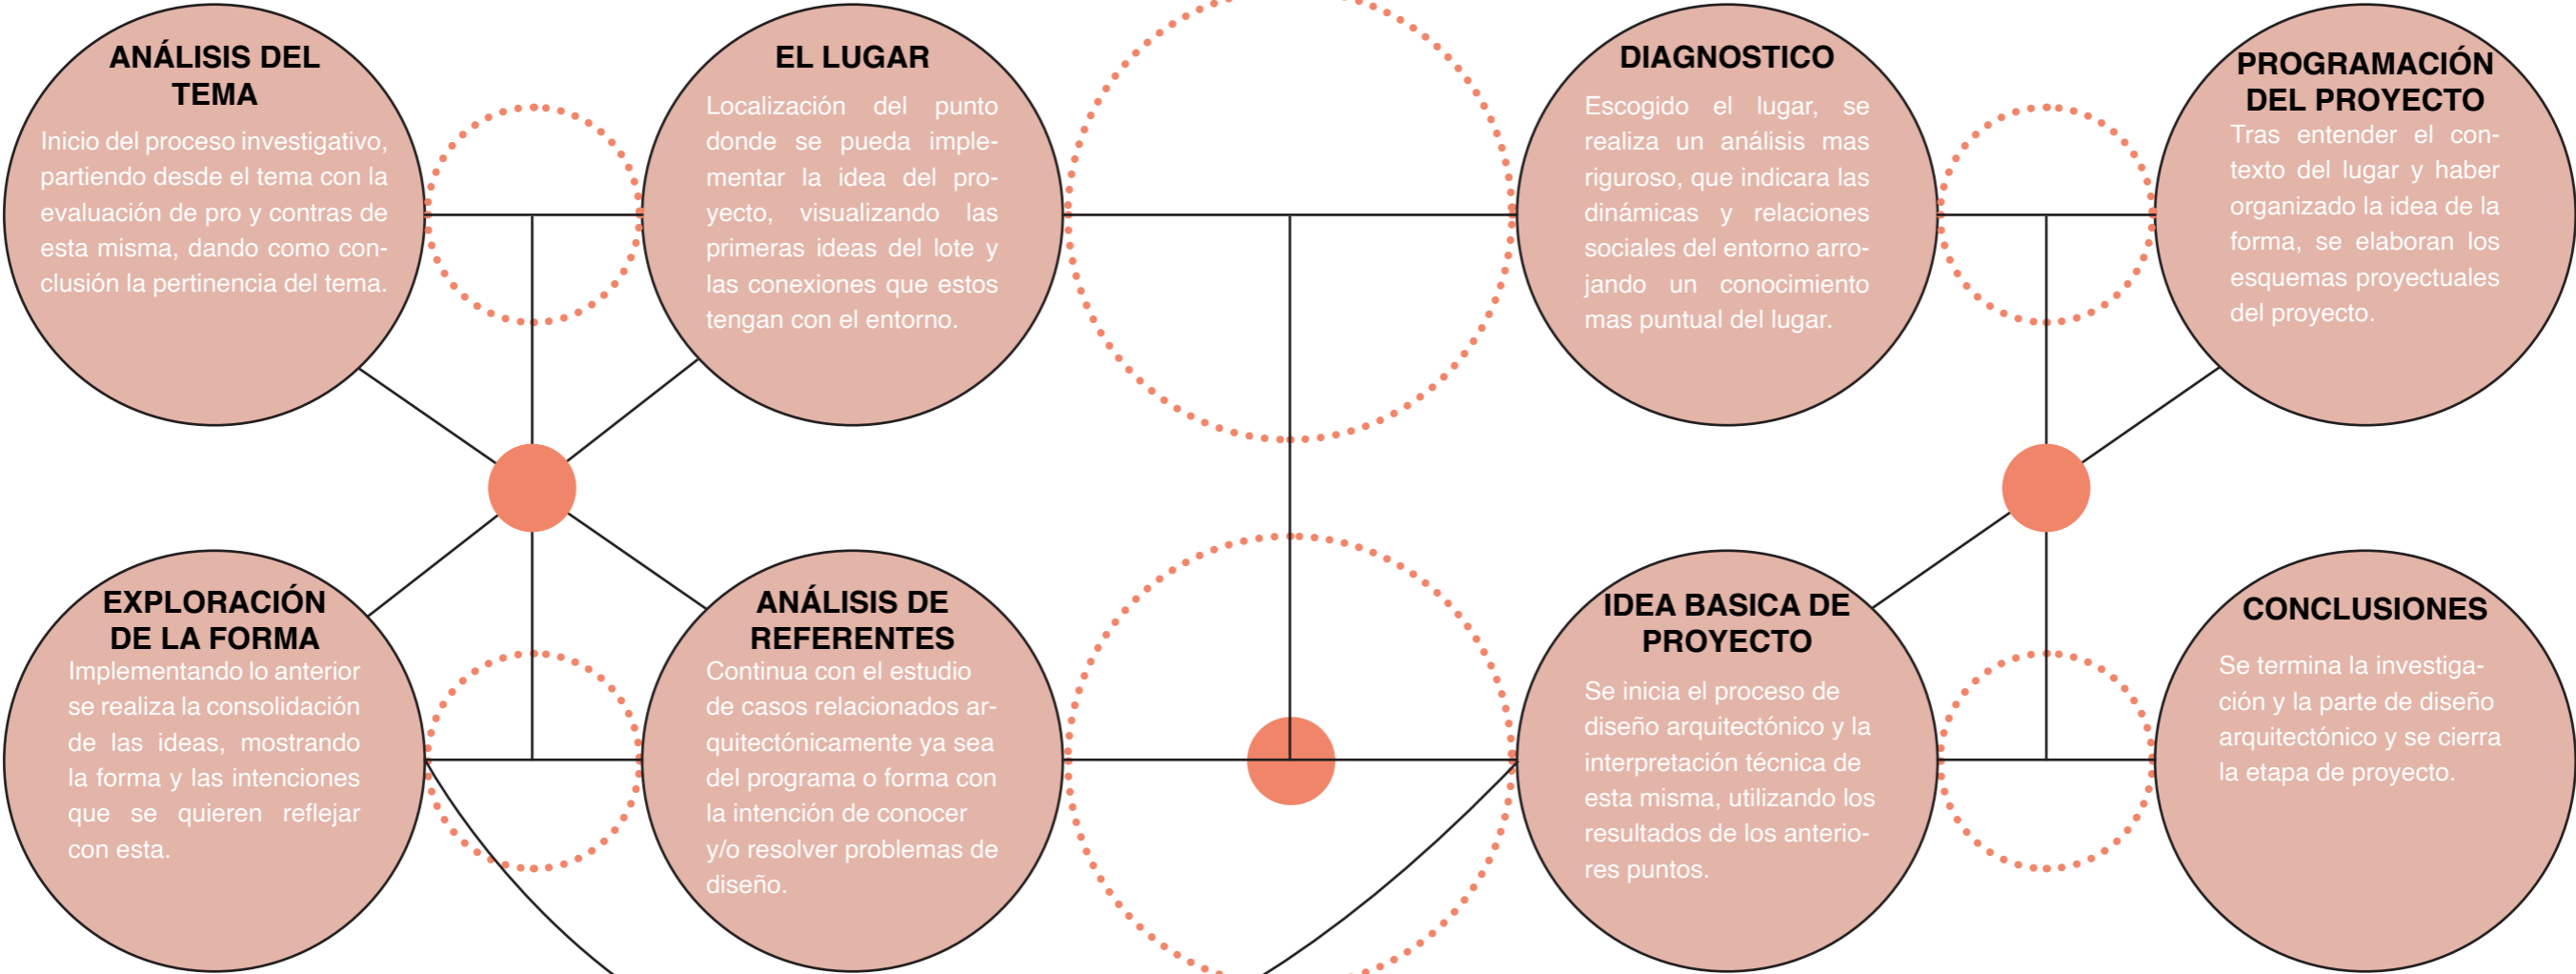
ANÁLISIS DEL TEMA

Inicio del proceso investigativo, partiendo desde el tema con la evaluación de pro y contras de esta misma, dando como conclusión la pertinencia del tema.

EL LUGAR

Localización del punto donde se pueda implementar la idea del proyecto, visualizando las primeras ideas del lote y las conexiones que estos tengan con el entorno.

DIAGNOSTICO

Escogido el lugar, se realiza un análisis mas riguroso, que indicara las dinámicas y relaciones sociales del entorno arrojando un conocimiento mas puntual del lugar.

PROGRAMACIÓN DEL PROYECTO

Tras entender el contexto del lugar y haber organizado la idea de la forma, se elaboran los esquemas proyectuales del proyecto.

EXPLORACIÓN DE LA FORMA

Implementando lo anterior se realiza la consolidación de las ideas, mostrando la forma y las intenciones que se quieren reflejar con esta.

ANÁLISIS DE REFERENTES

Continua con el estudio de casos relacionados arquitectónicamente ya sea del programa o forma con la intención de conocer y/o resolver problemas de diseño.

IDEA BASICA DE PROYECTO

Se inicia el proceso de diseño arquitectónico y la interpretación técnica de esta misma, utilizando los resultados de los anteriores puntos.

CONCLUSIONES

Se termina la investigación y la parte de diseño arquitectónico y se cierra la etapa de proyecto.